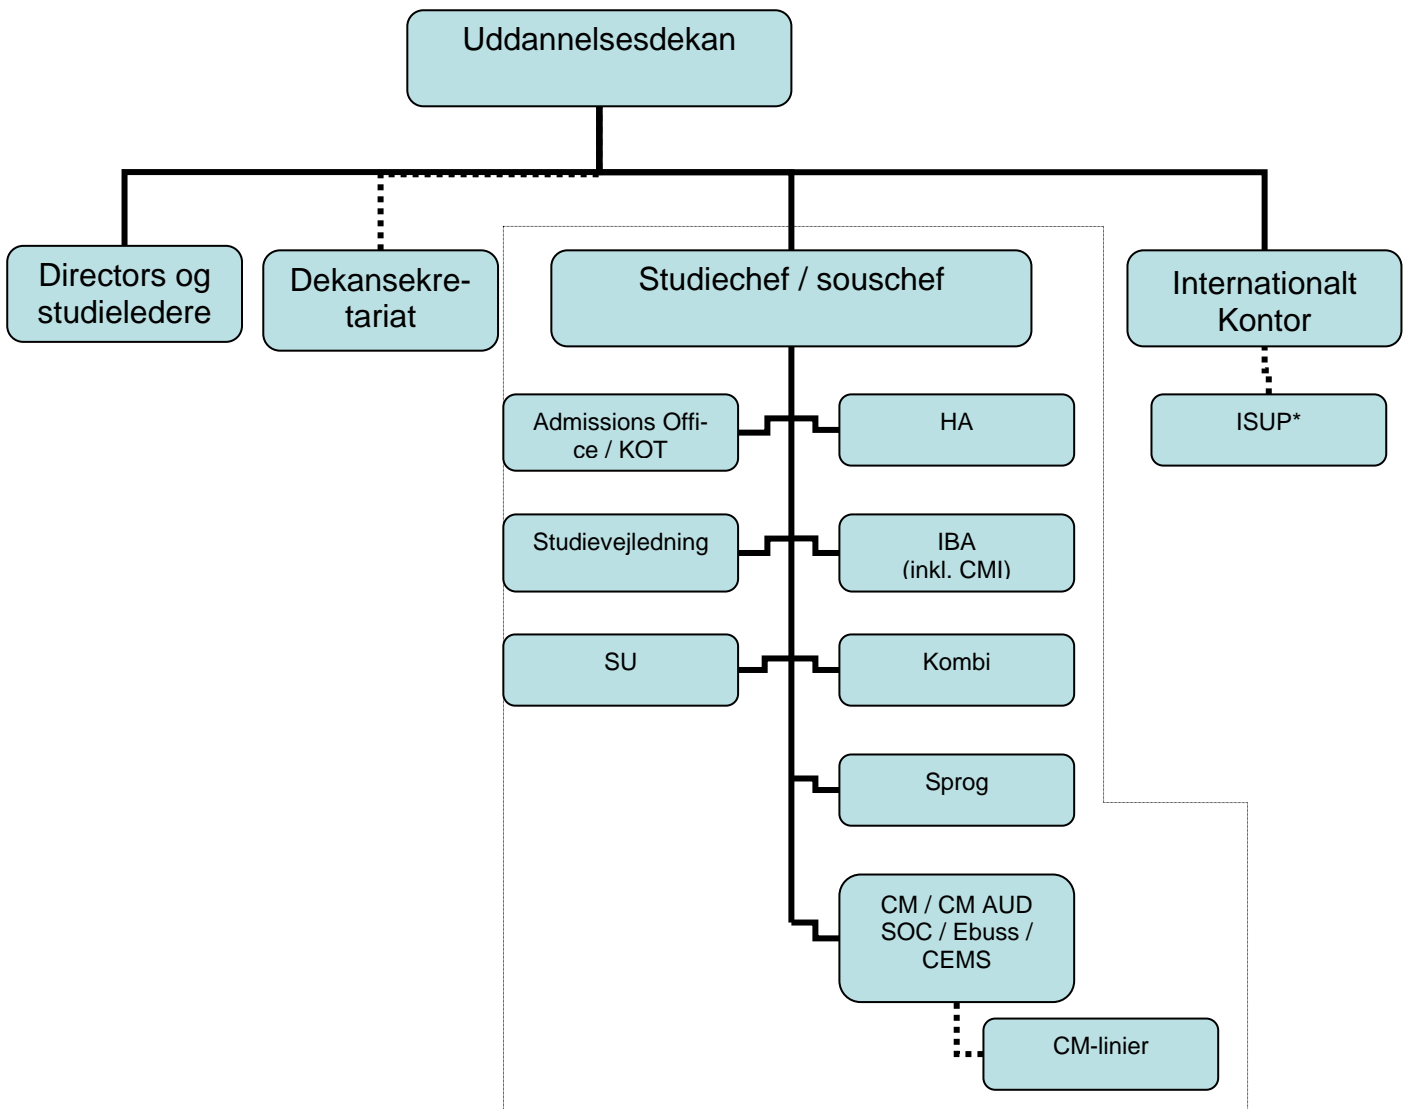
Uddannelsesdekan

Directors og studieledere

Dekansekretariat

Studiechef / souschef

Internationalt Kontor

Admissions Office / KOT

HA

ISUP*

Studievejledning

IBA (inkl. CMI)

SU

Kombi

Sprog

CM / CM AUD SOC / Ebuss / CEMS

CM-linier